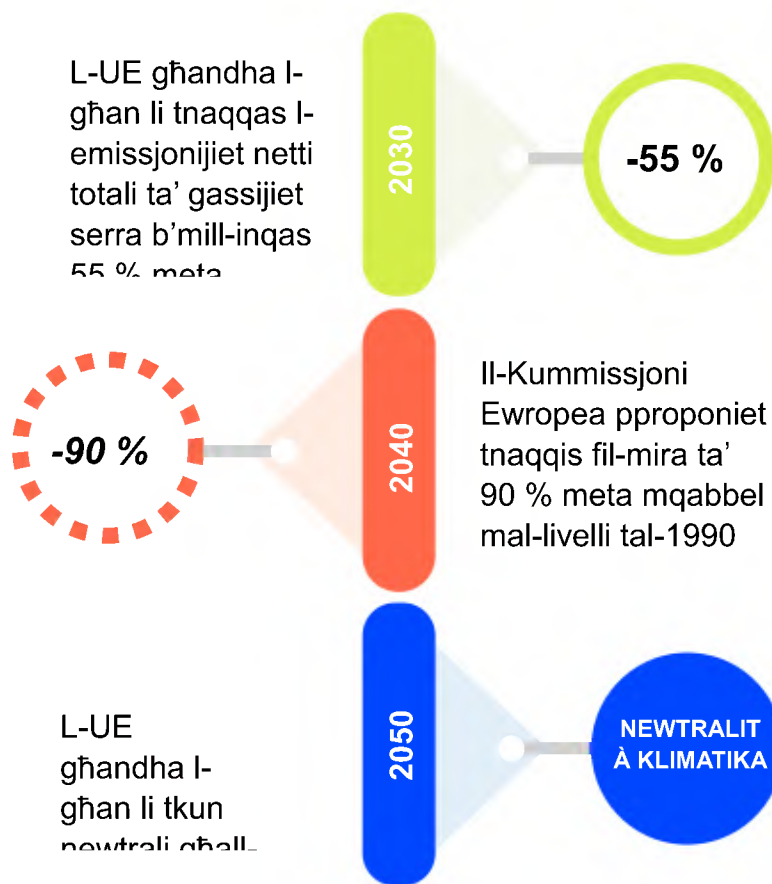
L-UE għandha l-għan li tnaqqas l-emissjonijiet netti totali ta' gassijiet serra b'mill-inqas 55 % meta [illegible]

2030

-55 %

-90 %

2040

Il-Kummissjoni Ewropea pproponiet tnaqqis fil-mira ta' 90 % meta mqabbel mal-livelli tal-1990

L-UE għandha l-għan li tkun newtrali għall-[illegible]

2050

NEWTRALITÀ KLIMATIKA